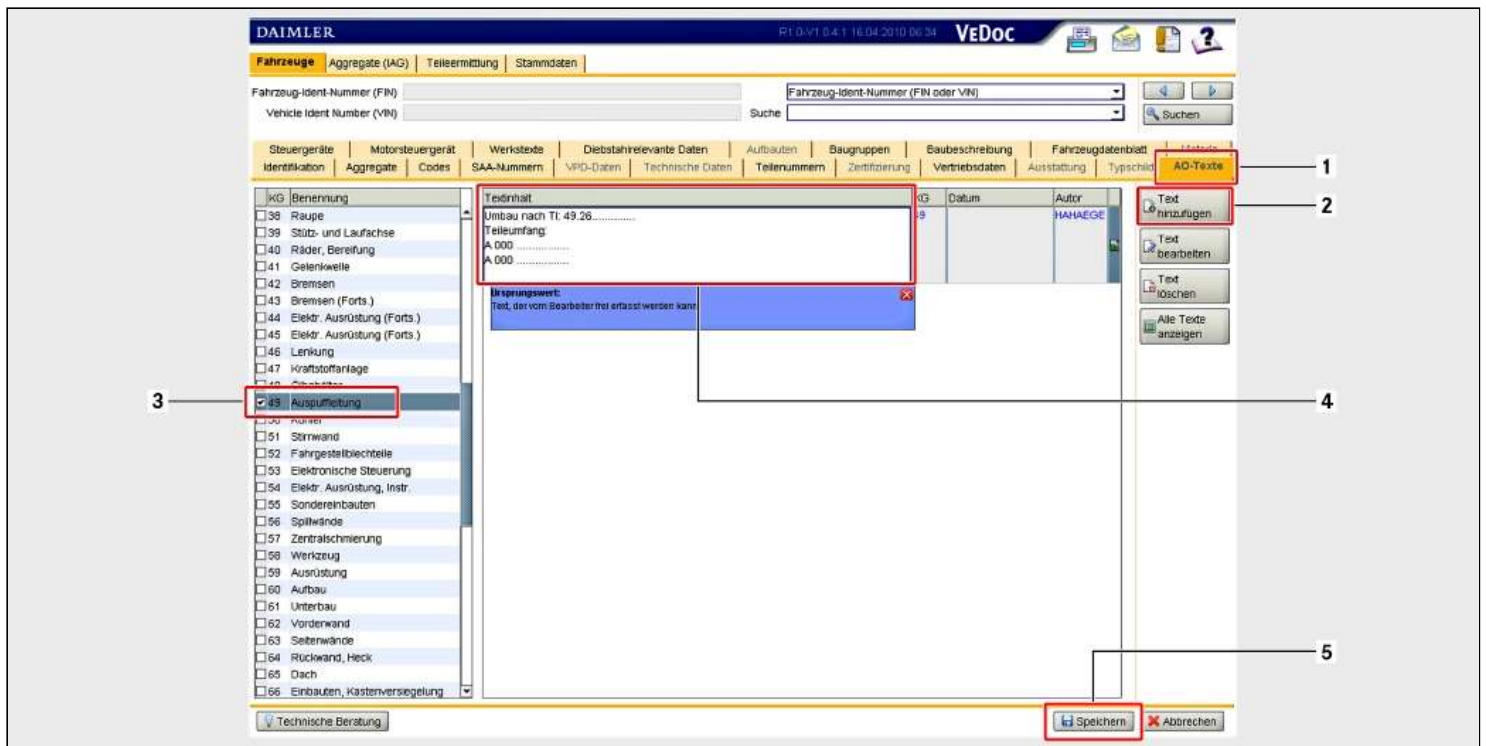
DAIMLER R1.0-V1.0.4.1 16.04.2010 06:34 VeDoc

Fahrzeuge | Aggregate (IAG) | Teileermittlung | Stammdaten

Fahrzeug-Ident-Nummer (FIN)
Vehicle Ident Number (VIN)
Fahrzeug-Ident-Nummer (FIN oder VIN)
Suche
Suchen

Steuergeräte | Motorsteuergerät | Werkstexte | Diebstahlrelevante Daten | Aufbauten | Baugruppen | Baubeschreibung | Fahrzeugdatenblatt | Motoröle
Identifikation | Aggregate | Codes | SAA-Nummern | VPD-Daten | Technische Daten | Teilenummern | Zertifizierung | Vertriebsdaten | Ausstattung | Typschild | AO-Texte

| KG | Benennung |
|---|---|
| 38 | Raupe |
| 39 | Stütz- und Laufachse |
| 40 | Räder, Bereifung |
| 41 | Gelenkwelle |
| 42 | Bremsen |
| 43 | Bremsen (Forts.) |
| 44 | Elektr. Ausrüstung (Forts.) |
| 45 | Elektr. Ausrüstung (Forts.) |
| 46 | Lenkung |
| 47 | Kraftstoffanlage |
| 48 | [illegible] |
| 49 | Auspuffleitung |
| 50 | Kühler |
| 51 | Stirnwand |
| 52 | Fahrgestellblechteile |
| 53 | Elektronische Steuerung |
| 54 | Elektr. Ausrüstung, Instr. |
| 55 | Sondereinbauten |
| 56 | Spillwände |
| 57 | Zentralschmierung |
| 58 | Werkzeug |
| 59 | Ausrüstung |
| 60 | Aufbau |
| 61 | Unterbau |
| 62 | Vorderwand |
| 63 | Seitenwände |
| 64 | Rückwand, Heck |
| 65 | Dach |
| 66 | Einbauten, Kastenversiegelung |

| Textinhalt | KG | Datum | Autor |
|---|---|---|---|
| Umbau nach TI: 49.26.............. Teileumfang: A 000 .................. A 000 .................. | 49 | | HAHAEGE |

Ursprungswert:
Text, der vom Bearbeiter frei erfasst werden kann

Text hinzufügen
Text bearbeiten
Text löschen
Alle Texte anzeigen

Technische Beratung
Speichern
Abbrechen

1
2
3
4
5